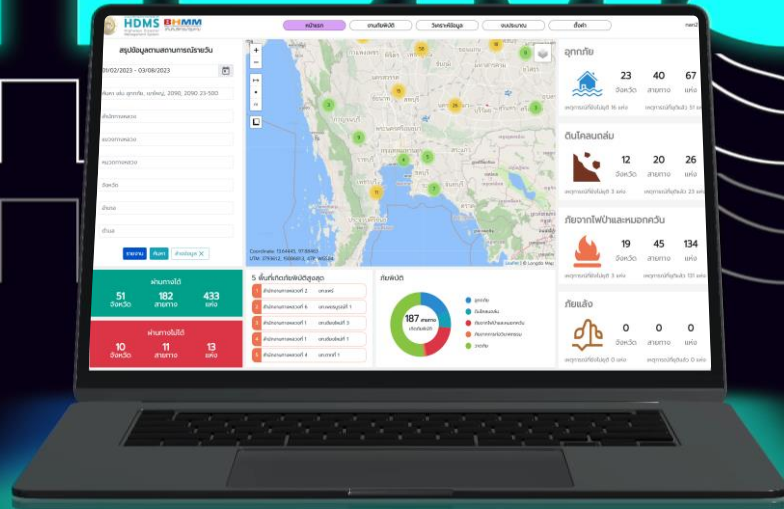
HDMS BHMM

หน้าแรก | งานภัยพิบัติ | วิเคราะห์ข้อมูล | ระบบรายงาน | ตั้งค่า

สรุปข้อมูลตามสถานการณ์รายวัน

20/02/2023 - 03/08/2023

ค้นหา เช่น อุทกภัย, ระดับน้ำ, 2090, 2090 23-580

สำนักทางหลวง

แขวงทางหลวง

หมวดทางหลวง

จังหวัด

อำเภอ

ตำบล

รายงาน | ค้นหา | ล้างข้อมูล

ผ่านทางได้

51 จังหวัด | 182 สายทาง | 433 แห่ง

ผ่านทางไม่ได้

10 จังหวัด | 11 สายทาง | 13 แห่ง

5 พื้นที่เกิดภัยพิบัติสูงสุด

ภัยพิบัติ

187 สายทาง

อุทกภัย

ดินโคลนถล่ม

ภัยจากไฟป่าและหมอกควัน

ภัยแล้ง

อุทกภัย

23 จังหวัด | 40 สายทาง | 67 แห่ง

ดินโคลนถล่ม

12 จังหวัด | 20 สายทาง | 26 แห่ง

ภัยจากไฟป่าและหมอกควัน

19 จังหวัด | 45 สายทาง | 134 แห่ง

ภัยแล้ง

0 จังหวัด | 0 สายทาง | 0 แห่ง